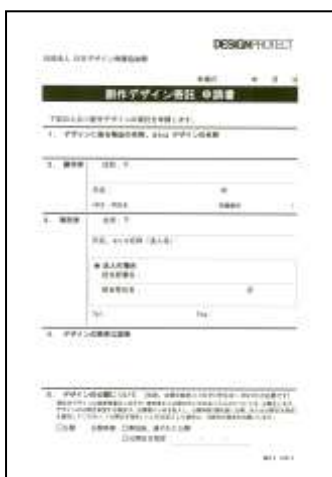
DESIGNPROTECT

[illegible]

創作デザイン寄託 申請書

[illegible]

1. デザインに係る物品の名称、および デザインの名称

2. 創作者 住所 〒

氏名 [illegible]

3. 寄託者 住所 〒

氏名、または名称(法人名)

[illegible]

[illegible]

Tel. Fax

4. デザインの創作公認者

5. デザインの公開について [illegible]

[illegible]